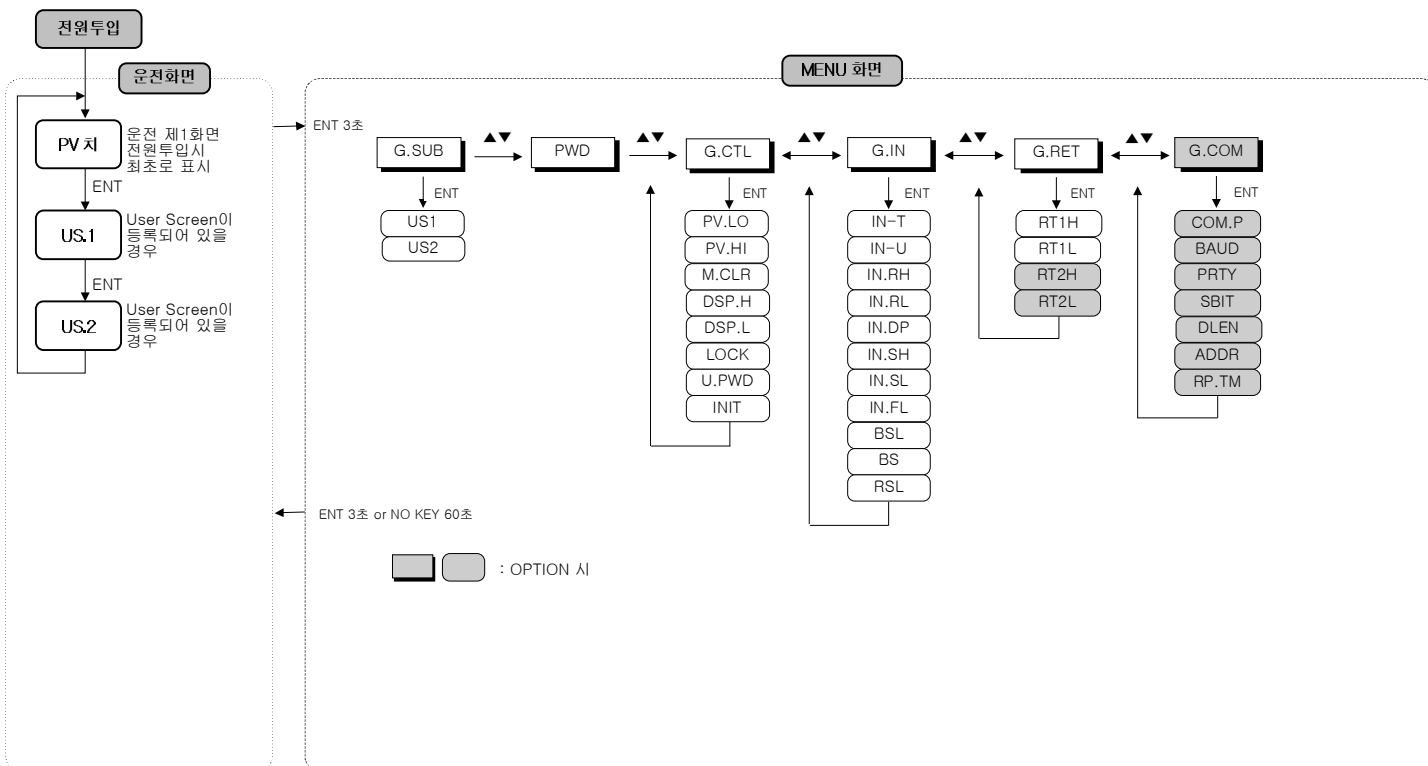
전원투입

운전화면

PV 치

운전 제1화면 전원투입시 최초로 표시

ENT

US.1

User Screen이 등록되어 있을 경우

ENT

US.2

User Screen이 등록되어 있을 경우

MENU 화면

ENT 3초

G.SUB

▲▼

PWD

▲▼

G.CTL

▲▼

G.IN

▲▼

G.RET

▲▼

G.COM

ENT

US1

US2

ENT

PV.LO

PV.HI

M.CLR

DSP.H

DSP.L

LOCK

U.PWD

INIT

ENT

IN-T

IN-U

IN.RH

IN.RL

IN.DP

IN.SH

IN.SL

IN.FL

BSL

BS

RSL

ENT

RT1H

RT1L

RT2H

RT2L

ENT

COM.P

BAUD

PRTY

SBIT

DLEN

ADDR

RP.TM

ENT 3초 or NO KEY 60초

: OPTION 시